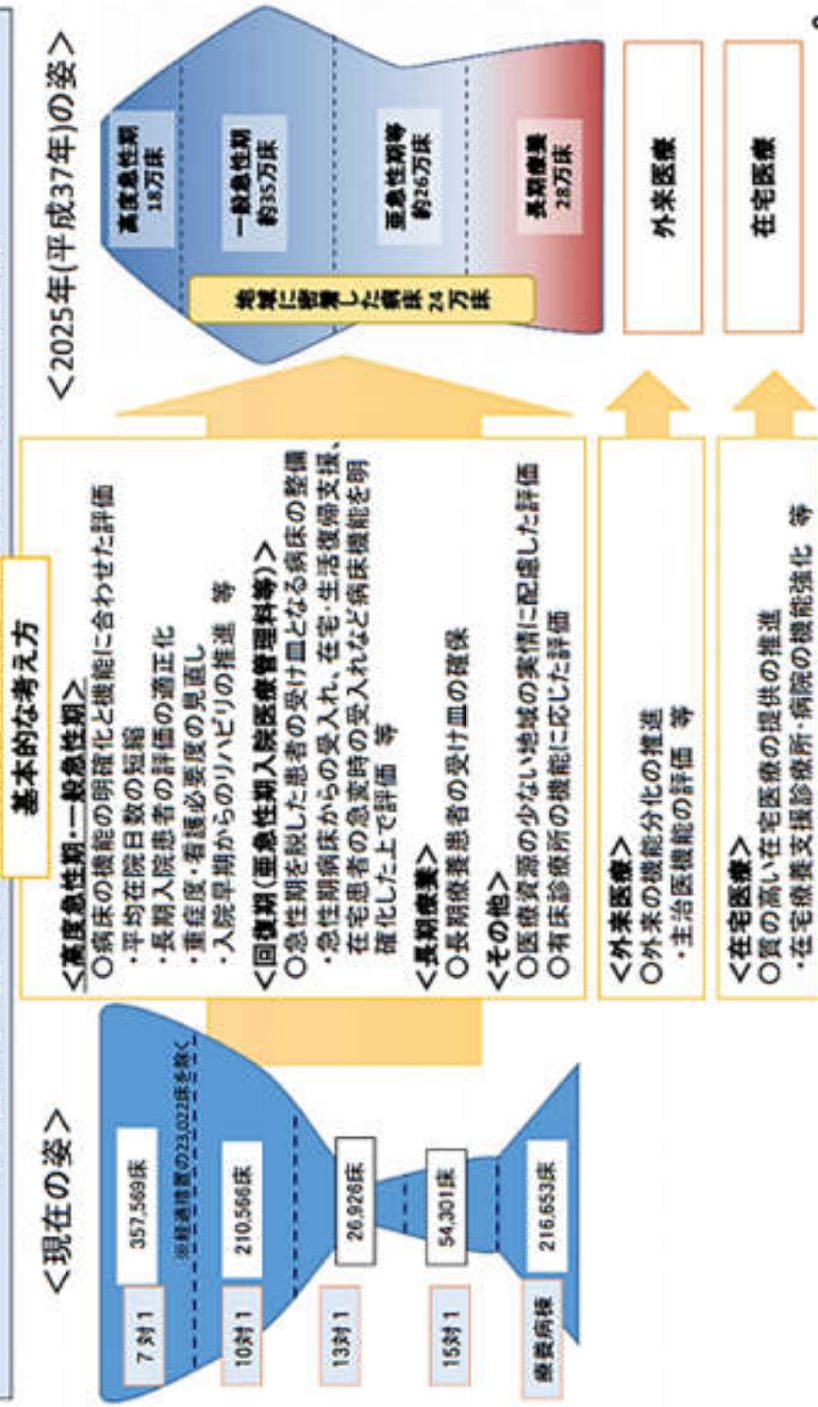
＜現在の姿＞

7対1　357,569床
※経過措置の23,022床を除く
10対1　210,566床
13対1　26,926床
15対1　54,301床
療養病棟　216,653床

基本的な考え方

＜高度急性期・一般急性期＞
○病床の機能の明確化と機能に合わせた評価
・平均在院日数の短縮
・長期入院患者の評価の適正化
・重症度・看護必要度の見直し
・入院早期からのリハビリの推進　等

＜回復期（亜急性期入院医療管理料等）＞
○急性期を脱した患者の受け皿となる病床の整備
・急性期病床からの受入れ、在宅・生活復帰支援、在宅患者の急変時の受入れなど病床機能を明確化した上で評価　等

＜長期療養＞
○長期療養患者の受け皿の確保

＜その他＞
○医療資源の少ない地域の実情に配慮した評価
○有床診療所の機能に応じた評価

＜外来医療＞
○外来の機能分化の推進
・主治医機能の評価　等

＜在宅医療＞
○質の高い在宅医療の提供の推進
・在宅療養支援診療所・病院の機能強化　等

＜2025年(平成37年)の姿＞

高度急性期
18万床
一般急性期
約35万床
亜急性期等
約26万床
長期療養
28万床
地域に密着した病床
24万床

外来医療

在宅医療